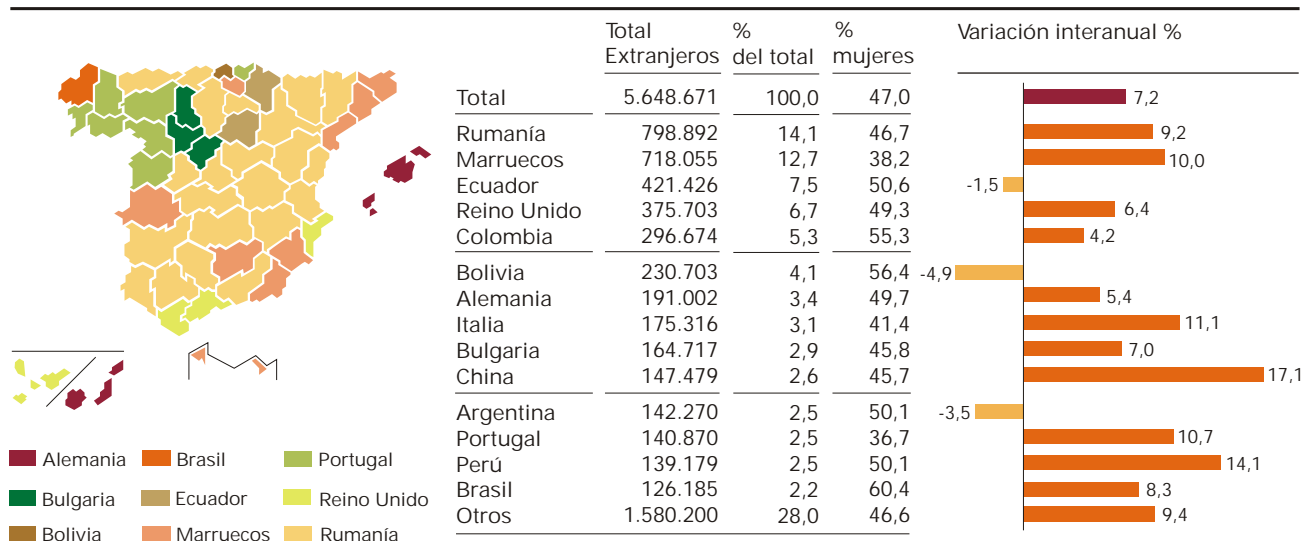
|  | Total Extranjeros | % del total | % mujeres |
|---|---|---|---|
| Total | 5.648.671 | 100,0 | 47,0 |
| Rumanía | 798.892 | 14,1 | 46,7 |
| Marruecos | 718.055 | 12,7 | 38,2 |
| Ecuador | 421.426 | 7,5 | 50,6 |
| Reino Unido | 375.703 | 6,7 | 49,3 |
| Colombia | 296.674 | 5,3 | 55,3 |
| Bolivia | 230.703 | 4,1 | 56,4 |
| Alemania | 191.002 | 3,4 | 49,7 |
| Italia | 175.316 | 3,1 | 41,4 |
| Bulgaria | 164.717 | 2,9 | 45,8 |
| China | 147.479 | 2,6 | 45,7 |
| Argentina | 142.270 | 2,5 | 50,1 |
| Portugal | 140.870 | 2,5 | 36,7 |
| Perú | 139.179 | 2,5 | 50,1 |
| Brasil | 126.185 | 2,2 | 60,4 |
| Otros | 1.580.200 | 28,0 | 46,6 |

Variación interanual %

7,2
9,2
10,0
-1,5
6,4
4,2
-4,9
5,4
11,1
7,0
17,1
-3,5
10,7
14,1
8,3
9,4

Alemania
Brasil
Portugal
Bulgaria
Ecuador
Reino Unido
Bolivia
Marruecos
Rumanía